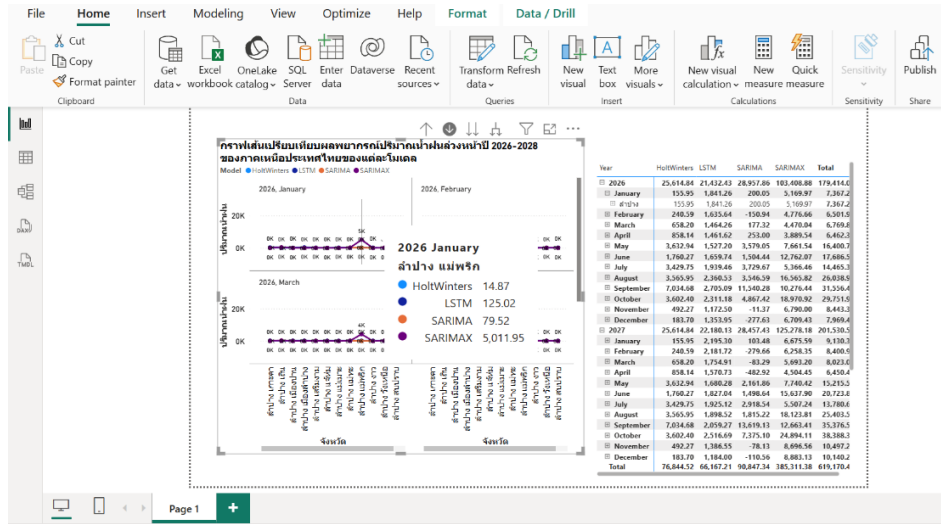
File Home Insert Modeling View Optimize Help Format Data / Drill

Paste Cut Copy Format painter Clipboard

Get data Excel workbook OneLake catalog SQL Server Enter data Dataverse Recent sources Data

Transform data Refresh Queries

New visual Text box More visuals Insert

New visual calculation New measure Quick measure Calculations

Sensitivity Sensitivity

Publish Share

กราฟเส้นเปรียบเทียบผลพยากรณ์ปริมาณน้ำฝนล่วงหน้าปี 2026-2028 ของภาคเหนือประเทศไทยของแต่ละโมเดล

Model HoltWinters LSTM SARIMA SARIMAX

2026, January

2026, February

2026, March

ปริมาณน้ำฝน

20K

0K

จังหวัด

2026 January
ลำปาง แม่พริก
HoltWinters 14.87
LSTM 125.02
SARIMA 79.52
SARIMAX 5,011.95

| Year | HoltWinters | LSTM | SARIMA | SARIMAX | Total |
|---|---|---|---|---|---|
| 2026 | 25,614.84 | 21,432.43 | 28,957.86 | 103,408.88 | 179,414.0 |
| January | 155.95 | 1,841.26 | 200.05 | 5,169.97 | 7,367.2 |
| ลำปาง | 155.95 | 1,841.26 | 200.05 | 5,169.97 | 7,367.2 |
| February | 240.59 | 1,635.64 | -150.94 | 4,776.66 | 6,501.9 |
| March | 658.20 | 1,464.26 | 177.32 | 4,470.04 | 6,769.8 |
| April | 858.14 | 1,461.62 | 253.00 | 3,889.54 | 6,462.3 |
| May | 3,632.94 | 1,527.20 | 3,579.05 | 7,661.54 | 16,400.7 |
| June | 1,760.27 | 1,659.74 | 1,504.44 | 12,762.07 | 17,686.5 |
| July | 3,429.75 | 1,939.46 | 3,729.67 | 5,366.46 | 14,465.3 |
| August | 3,565.95 | 2,360.53 | 3,546.59 | 16,565.82 | 26,038.8 |
| September | 7,034.68 | 2,705.09 | 11,540.28 | 10,276.44 | 31,556.4 |
| October | 3,602.40 | 2,311.18 | 4,867.42 | 18,970.92 | 29,751.9 |
| November | 492.27 | 1,172.50 | -11.37 | 6,790.00 | 8,443.3 |
| December | 183.70 | 1,353.95 | -277.63 | 6,709.43 | 7,969.4 |
| 2027 | 25,614.84 | 22,180.13 | 28,457.43 | 125,278.18 | 201,530.5 |
| January | 155.95 | 2,195.30 | 103.48 | 6,675.59 | 9,130.3 |
| February | 240.59 | 2,181.72 | -279.66 | 6,258.35 | 8,400.9 |
| March | 658.20 | 1,754.91 | -83.29 | 5,693.20 | 8,023.0 |
| April | 858.14 | 1,570.73 | -482.92 | 4,504.45 | 6,450.4 |
| May | 3,632.94 | 1,680.28 | 2,161.86 | 7,740.42 | 15,215.5 |
| June | 1,760.27 | 1,827.04 | 1,498.64 | 15,637.90 | 20,723.8 |
| July | 3,429.75 | 1,925.12 | 2,918.54 | 5,507.24 | 13,780.6 |
| August | 3,565.95 | 1,898.52 | 1,815.22 | 18,123.81 | 25,403.5 |
| September | 7,034.68 | 2,059.27 | 13,619.13 | 12,663.41 | 35,376.5 |
| October | 3,602.40 | 2,516.69 | 7,375.10 | 24,894.11 | 38,388.3 |
| November | 492.27 | 1,386.55 | -78.13 | 8,696.56 | 10,497.2 |
| December | 183.70 | 1,184.00 | -110.56 | 8,883.13 | 10,140.2 |
| Total | 76,844.52 | 66,167.21 | 90,847.34 | 385,311.38 | 619,170.4 |

Page 1 +